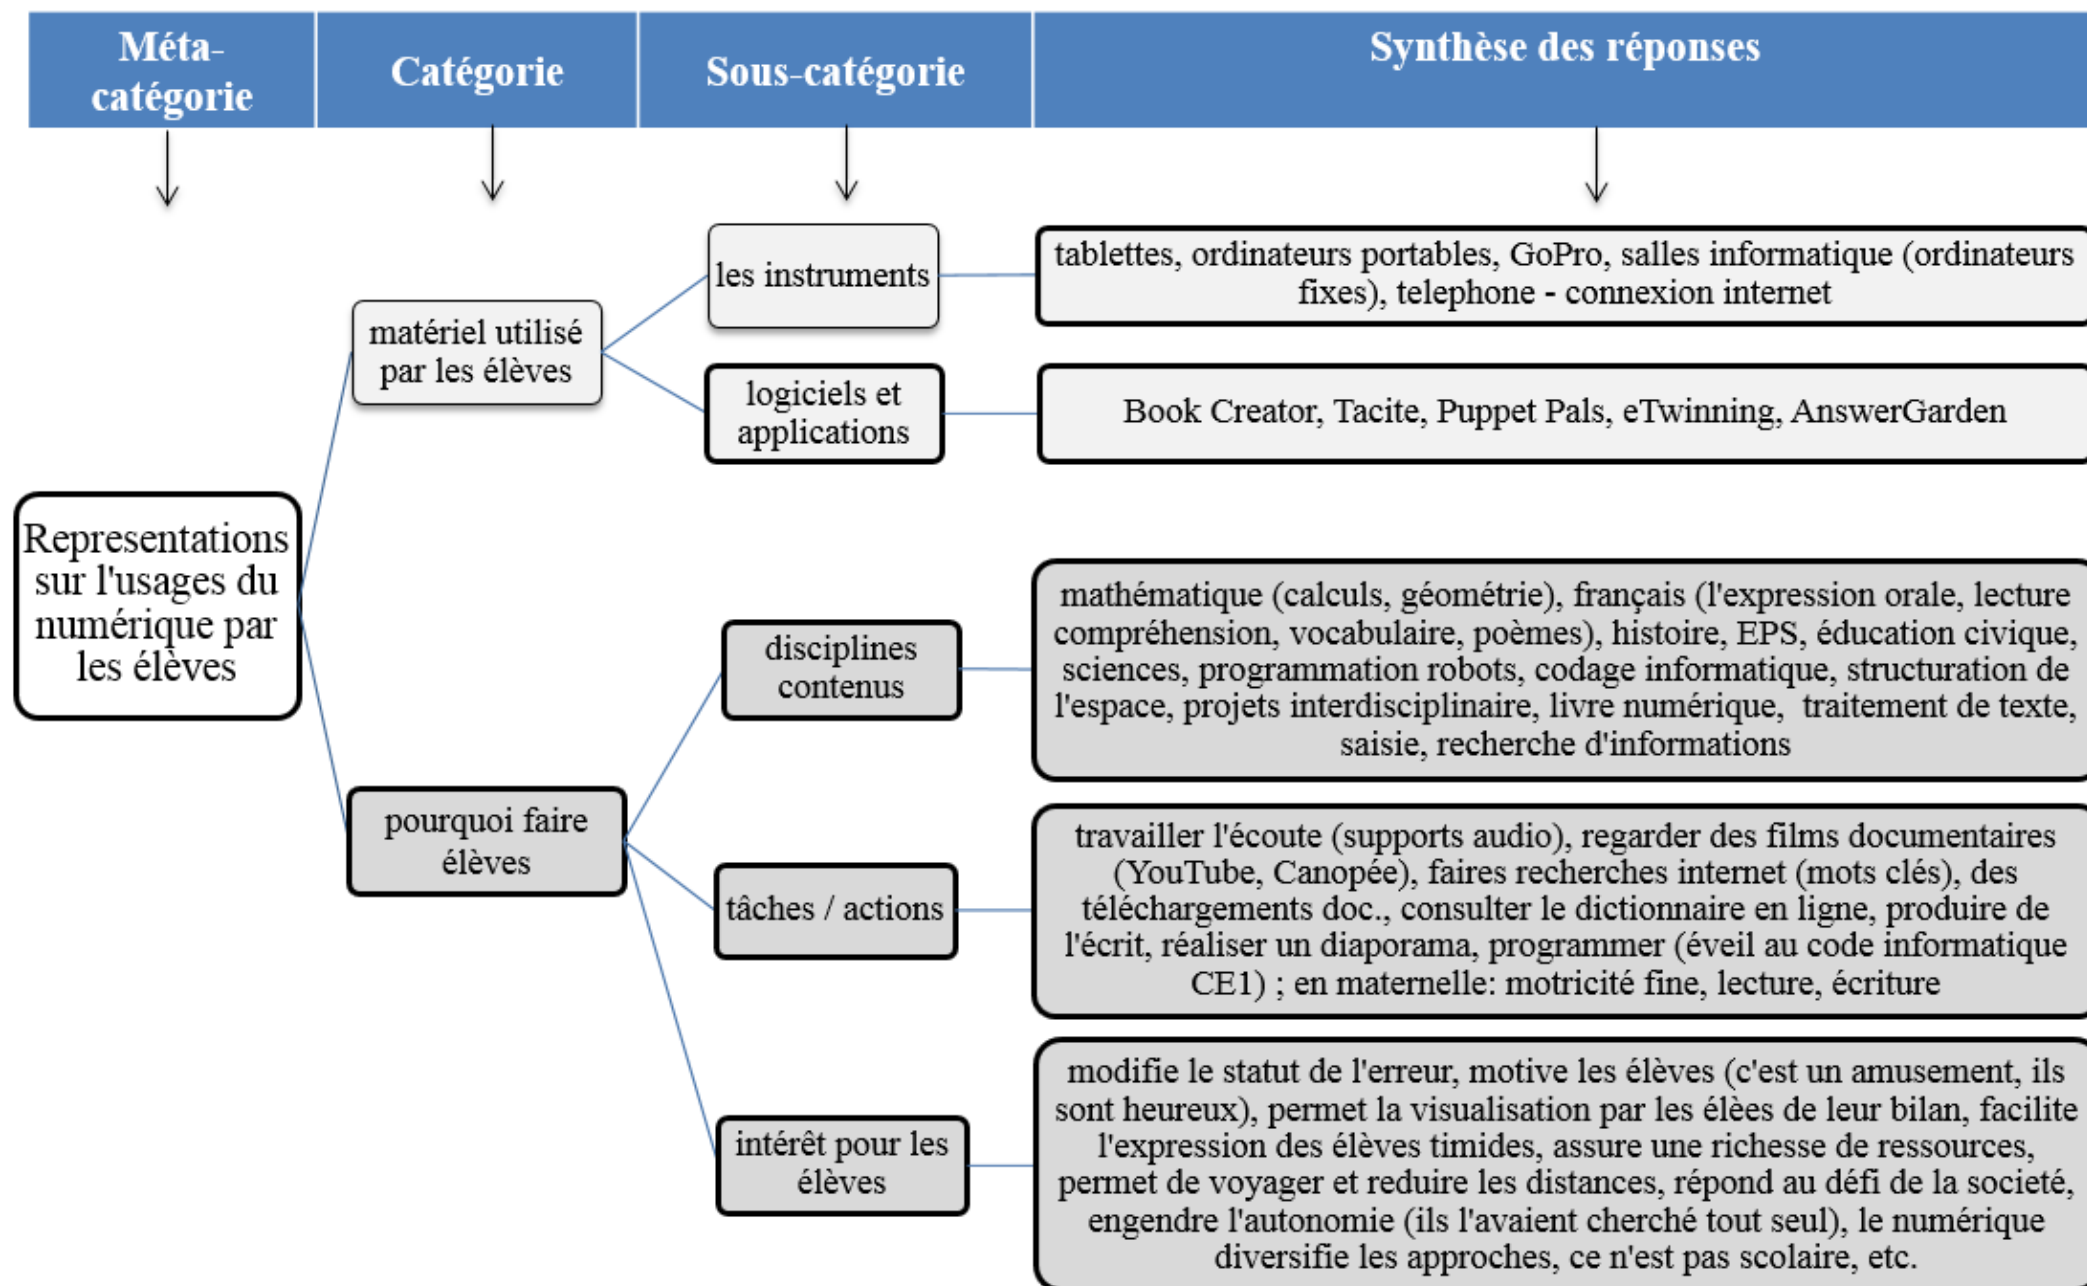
Méta-catégorie

Catégorie

Sous-catégorie

Synthèse des réponses

Representations sur l'usages du numérique par les élèves

matériel utilisé par les élèves

les instruments

tablettes, ordinateurs portables, GoPro, salles informatique (ordinateurs fixes), telephone - connexion internet

logiciels et applications

Book Creator, Tacite, Puppet Pals, eTwinning, AnswerGarden

pourquoi faire élèves

disciplines contenus

mathématique (calculs, géométrie), français (l'expression orale, lecture compréhension, vocabulaire, poèmes), histoire, EPS, éducation civique, sciences, programmation robots, codage informatique, structuration de l'espace, projets interdisciplinaire, livre numérique, traitement de texte, saisie, recherche d'informations

tâches / actions

travailler l'écoute (supports audio), regarder des films documentaires (YouTube, Canopée), faires recherches internet (mots clés), des téléchargements doc., consulter le dictionnaire en ligne, produire de l'écrit, réaliser un diaporama, programmer (éveil au code informatique CE1) ; en maternelle: motricité fine, lecture, écriture

intérêt pour les élèves

modifie le statut de l'erreur, motive les élèves (c'est un amusement, ils sont heureux), permet la visualisation par les élèes de leur bilan, facilite l'expression des élèves timides, assure une richesse de ressources, permet de voyager et reduire les distances, répond au défi de la societé, engendre l'autonomie (ils l'avaient cherché tout seul), le numérique diversifie les approches, ce n'est pas scolaire, etc.